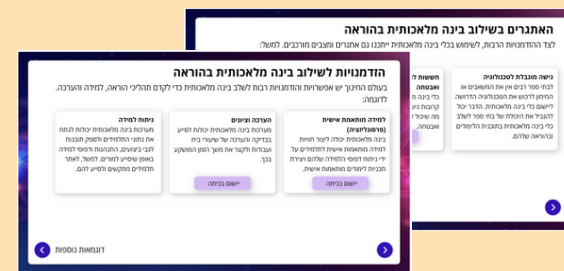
האתגרים בשילוב בינה מלאכותית בהוראה

לצד ההזדמנויות הרבות, לשימוש בכלי בינה מלאכותית ייתכנו גם אתגרים ומצבים מורכבים. למשל:

גישה מוגבלת לטכנולוגיה
לבתי ספר רבים אין את המשאבים או המימון לרכוש את הטכנולוגיה הנדרשת ליישום כלי בינה מלאכותית. הדבר יכול להגביל את היכולת של בתי ספר לשלב כלי בינה מלאכותית בתוכנית הלימודים ובהוראה שלהם.

חששות ה
ואבטחה
כלי בינה מ
קרובות גיש
מה שיכול ל
ואבטחה.

הזדמנויות לשילוב בינה מלאכותית בהוראה

בעולם החינוך יש אפשרויות והזדמנויות רבות לשלב בינה מלאכותית כדי לקדם תהליכי הוראה, למידה והערכה. לדוגמה:

למידה מותאמת אישית (פרסונליזציה)
בינה מלאכותית יכולה לשפר חוויות למידה מותאמות אישית לתלמידים על ידי ניתוח דפוסי הלמידה שלהם ויצירת תכניות לימודים מותאמות אישית.

יישום בכיתה

הערכה וציונים
מערכות בינה מלאכותית יכולות לסייע בבדיקה והערכה של שיעורי בית ועבודות ולקצר את משך הזמן המושקע בכך.

יישום בכיתה

ניתוח למידה
מערכות בינה מלאכותית יכולות לנתח את נתוני התלמידים ולספק תובנות לגבי ביצועים, התנהגות ודפוסי למידה באופן ישירות למורים. לפעול למען תלמידים מתקשים ולסייע להם.

דוגמאות נוספות